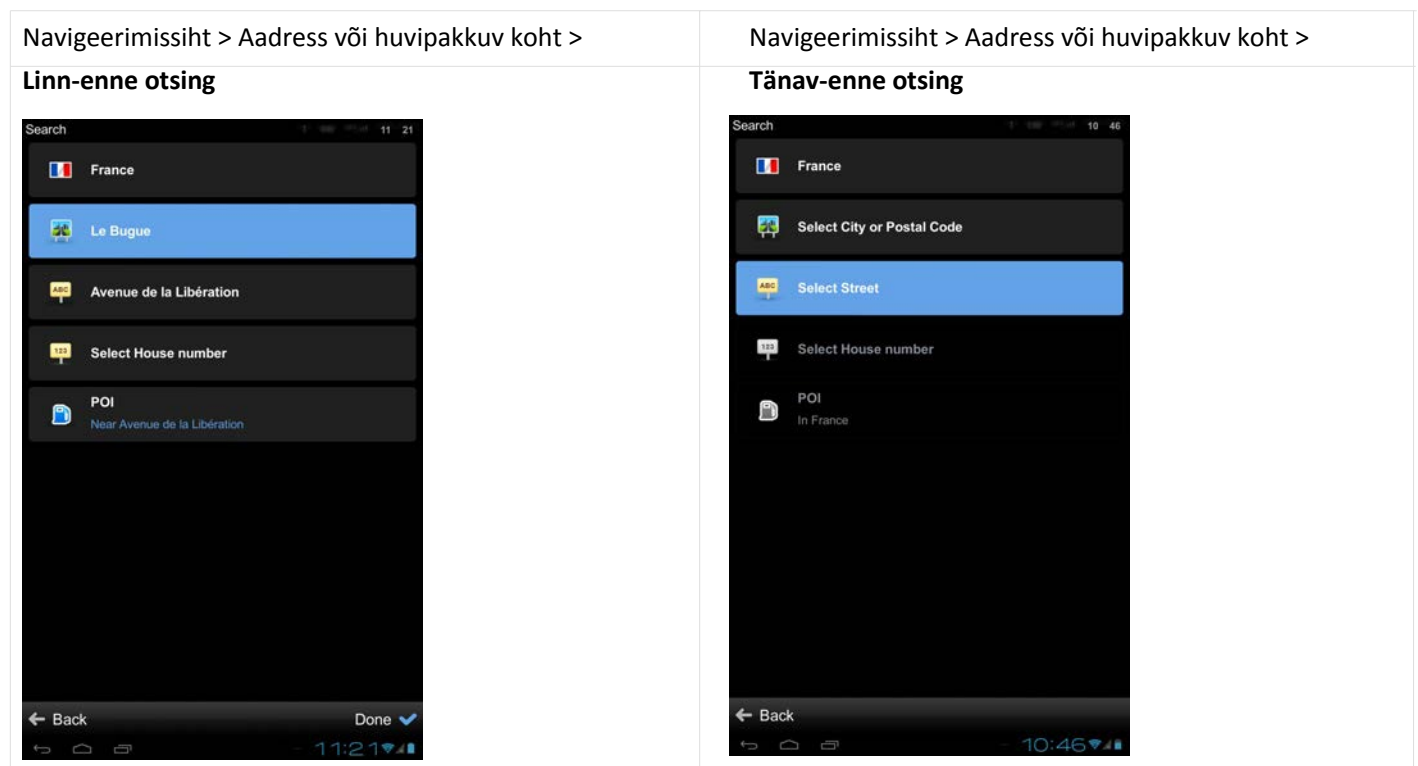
| Navigeerimissiht > Aadress või huvipakkuv koht > | Navigeerimissiht > Aadress või huvipakkuv koht > |
|---|---|
| **Linn-enne otsing** | **Tänav-enne otsing** |

Search 11 21

France

Le Bugue

ABC Avenue de la Libération

123 Select House number

POI
Near Avenue de la Libération

← Back

Done

11:21

Search 10 46

France

Select City or Postal Code

ABC Select Street

123 Select House number

POI
In France

← Back

10:46